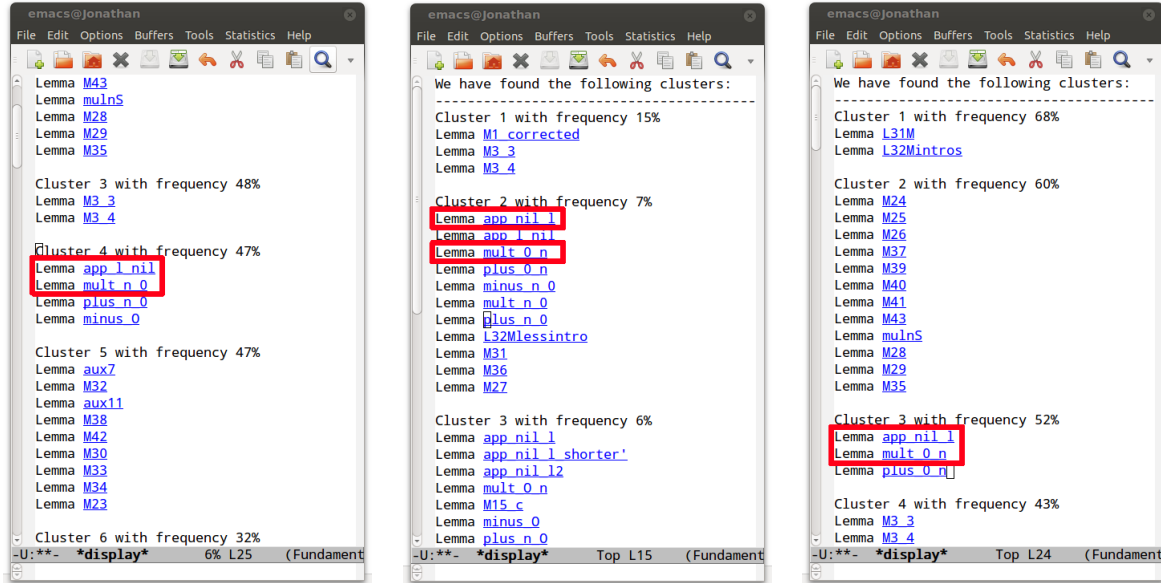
emacs@Jonathan

File Edit Options Buffers Tools Statistics Help

Lemma M43
Lemma mulnS
Lemma M28
Lemma M29
Lemma M35

Cluster 3 with frequency 48%
Lemma M3_3
Lemma M3_4

Cluster 4 with frequency 47%
Lemma app_l_nil
Lemma mult_n_0
Lemma plus_n_0
Lemma minus_0

Cluster 5 with frequency 47%
Lemma aux7
Lemma M32
Lemma aux11
Lemma M38
Lemma M42
Lemma M30
Lemma M33
Lemma M34
Lemma M23

Cluster 6 with frequency 32%

-U:**- *display* 6% L25 (Fundament

emacs@Jonathan

File Edit Options Buffers Tools Statistics Help

We have found the following clusters:
---------------------------------------
Cluster 1 with frequency 15%
Lemma M1_corrected
Lemma M3_3
Lemma M3_4

Cluster 2 with frequency 7%
Lemma app_nil_l
Lemma app_l_nil
Lemma mult_0_n
Lemma plus_0_n
Lemma minus_n_0
Lemma mult_n_0
Lemma plus_n_0
Lemma L32Mlessintro
Lemma M31
Lemma M36
Lemma M27

Cluster 3 with frequency 6%
Lemma app_nil_l
Lemma app_nil_l_shorter'
Lemma app_nil_l2
Lemma mult_0_n
Lemma M15_c
Lemma minus_0
Lemma plus_n_0

-U:**- *display* Top L15 (Fundament

emacs@Jonathan

File Edit Options Buffers Tools Statistics Help

We have found the following clusters:
---------------------------------------
Cluster 1 with frequency 68%
Lemma L31M
Lemma L32Mintros

Cluster 2 with frequency 60%
Lemma M24
Lemma M25
Lemma M26
Lemma M37
Lemma M39
Lemma M40
Lemma M41
Lemma M43
Lemma mulnS
Lemma M28
Lemma M29
Lemma M35

Cluster 3 with frequency 52%
Lemma app_nil_l
Lemma mult_0_n
Lemma plus_0_n

Cluster 4 with frequency 43%
Lemma M3_3
Lemma M3_4

-U:**- *display* Top L24 (Fundament